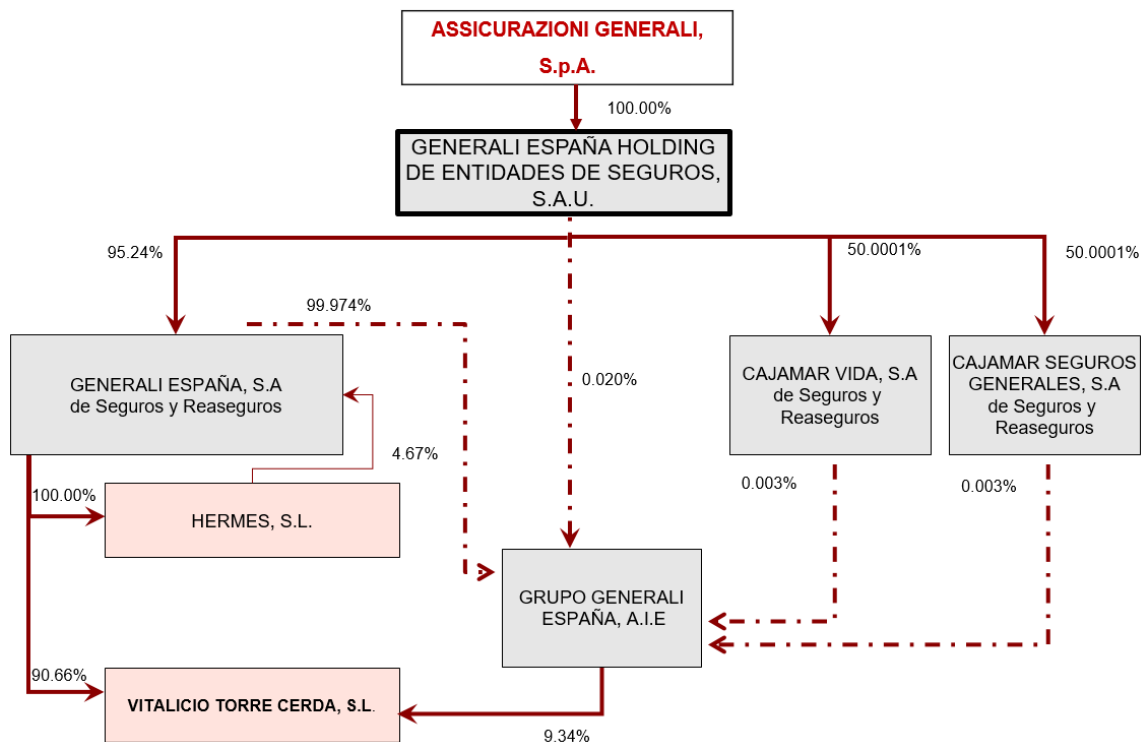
ASSICURAZIONI GENERALI, S.p.A.

100.00%

GENERALI ESPAÑA HOLDING DE ENTIDADES DE SEGUROS, S.A.U.

95.24%

50.0001%

50.0001%

99.974%

GENERALI ESPAÑA, S.A de Seguros y Reaseguros

0.020%

CAJAMAR VIDA, S.A de Seguros y Reaseguros

CAJAMAR SEGUROS GENERALES, S.A de Seguros y Reaseguros

4.67%

0.003%

0.003%

100.00%

HERMES, S.L.

GRUPO GENERALI ESPAÑA, A.I.E

90.66%

VITALICIO TORRE CERDA, S.L.

9.34%